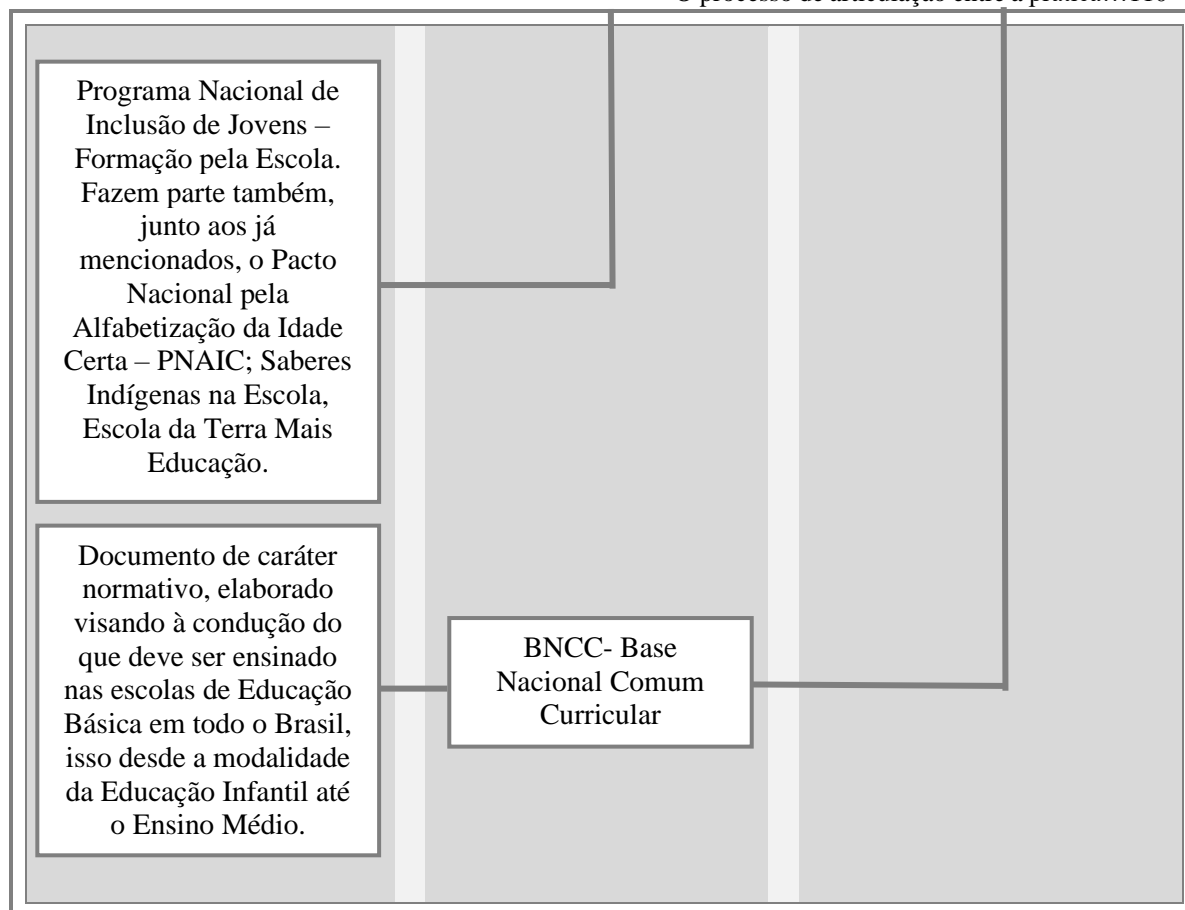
O processo de articulação entre a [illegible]

Programa Nacional de Inclusão de Jovens – Formação pela Escola. Fazem parte também, junto aos já mencionados, o Pacto Nacional pela Alfabetização da Idade Certa – PNAIC; Saberes Indígenas na Escola, Escola da Terra Mais Educação.

Documento de caráter normativo, elaborado visando à condução do que deve ser ensinado nas escolas de Educação Básica em todo o Brasil, isso desde a modalidade da Educação Infantil até o Ensino Médio.

BNCC- Base Nacional Comum Curricular